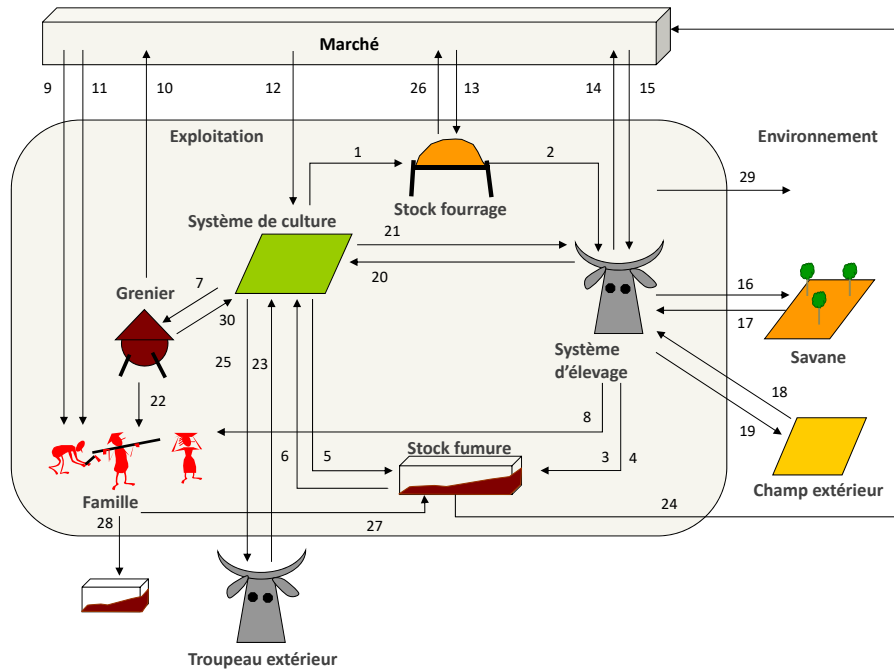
Marché

9 11 10 12 26 13 14 15

Exploitation

Environnement

1 2

Stock fourrage

29

Système de culture

21

20

Grenier

7

30

16

17

Savane

25 23

Système d'élevage

22

18

8

19

Stock fumure

6 5 3 4

Champ extérieur

Famille

28

27

24

Troupeau extérieur